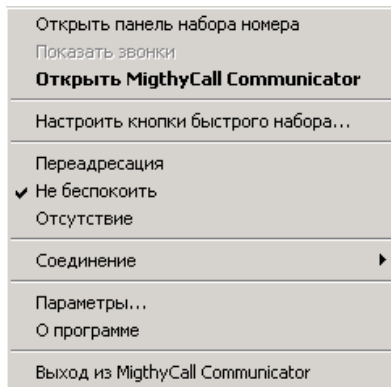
Открыть панель набора номера
Показать звонки
Открыть MigthyCall Communicator

Настроить кнопки быстрого набора...

Переадресация
Не беспокоить
Отсутствие

Соединение

Параметры...
О программе

Выход из MigthyCall Communicator